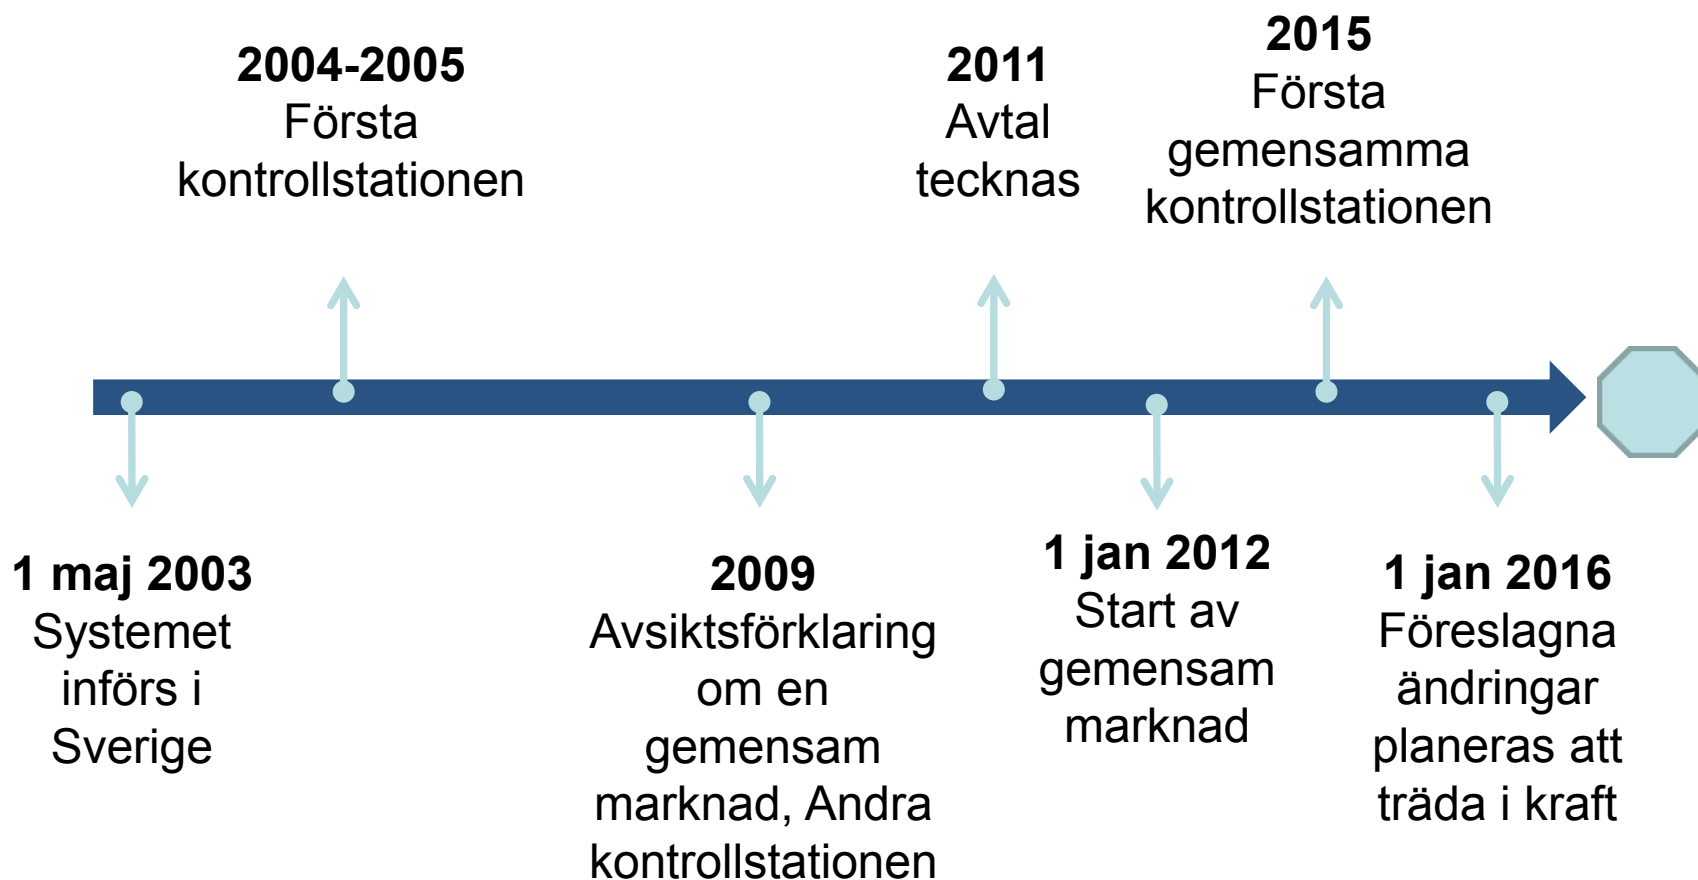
**2004-2005**
Första kontrollstationen

**2011**
Avtal tecknas

**2015**
Första gemensamma kontrollstationen

**1 maj 2003**
Systemet införs i Sverige

**2009**
Avsiktsförklaring om en gemensam marknad, Andra kontrollstationen

**1 jan 2012**
Start av gemensam marknad

**1 jan 2016**
Föreslagna ändringar planeras att träda i kraft